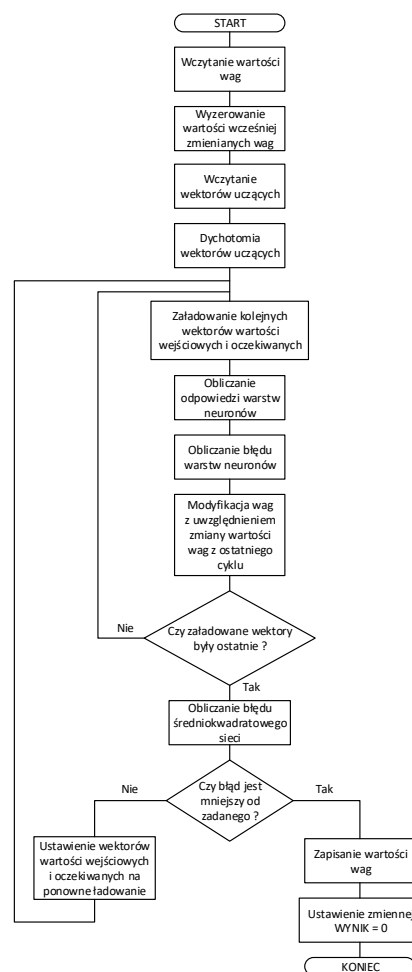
START

Wczytanie wartości wag

Wyzerowanie wartości wcześniej zmienianych wag

Wczytanie wektorów uczących

Dychotomia wektorów uczących

Załadowanie kolejnych wektorów wartości wejściowych i oczekiwanych

Obliczanie odpowiedzi warstw neuronów

Obliczanie błędu warstw neuronów

Modyfikacja wag z uwzględnieniem zmiany wartości wag z ostatniego cyklu

Nie

Czy załadowane wektory były ostatnie ?

Tak

Obliczanie błędu średniokwadratowego sieci

Nie

Czy błąd jest mniejszy od zadanego ?

Tak

Ustawienie wektorów wartości wejściowych i oczekiwanych na ponowne ładowanie

Zapisanie wartości wag

Ustawienie zmiennej WYNIK = 0

KONIEC